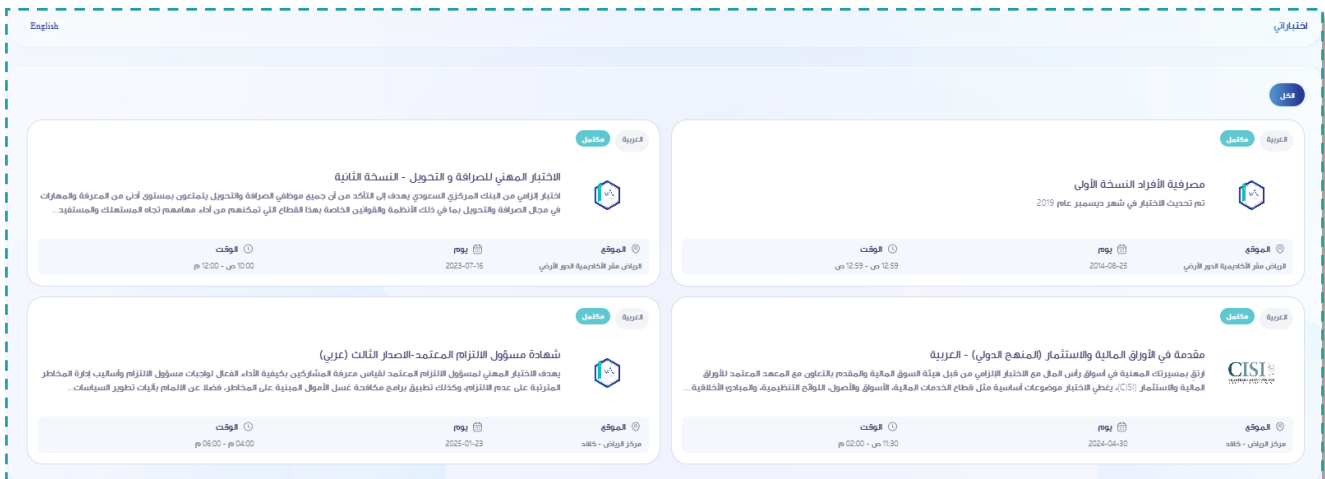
اختباراتي

English

الكل

العربية مكتمل

مصرفية الأفراد النسخة الأولى

تم تحديث الاختبار في شهر ديسمبر عام 2019

الموقع
الرياض مقر الأكاديمية الدور الأرضي

يوم
2014-08-25

الوقت
12:59 ص - 12:59 ص

العربية مكتمل

الاختبار المهني للصرافة و التحويل - النسخة الثانية

اختبار إلزامي من البنك المركزي السعودي يهدف إلى التأكد من أن جميع موظفي الصرافة والتحويل يتمتعون بمستوى أدنى من المعرفة والمهارات في مجال الصرافة والتحويل بما في ذلك الأنظمة والقوانين الخاصة بهذا القطاع التي تمكنهم من أداء مهامهم تجاه المستهلك والمستفيد...

الموقع
الرياض مقر الأكاديمية الدور الأرضي

يوم
2023-07-16

الوقت
10:00 ص - 12:00 م

العربية مكتمل

CISI

مقدمة في الأوراق المالية والاستثمار (المنهج الدولي) - العربية

ارتق بمسيرتك المهنية في أسواق رأس المال مع الاختبار الإلزامي من قبل هيئة السوق المالية والمقدم بالتعاون مع المعهد المعتمد للأوراق المالية والاستثمار (CISI)، يغطي الاختبار موضوعات أساسية مثل قطاع الخدمات المالية، الأسواق والأصول، اللوائح التنظيمية، والمبادئ الأخلاقية...

الموقع
مركز الرياض - خالد

يوم
2024-04-30

الوقت
11:30 ص - 02:00 م

العربية مكتمل

شهادة مسؤول الالتزام المعتمد-الاصدار الثالث (عربي)

يهدف الاختبار المهني لمسؤول الالتزام المعتمد لقياس معرفة المشاركين بكيفية الأداء الفعال لواجبات مسؤول الالتزام وأساليب إدارة المخاطر المترتبة على عدم الالتزام، وكذلك تطبيق برامج مكافحة غسل الأموال المبنية على المخاطر، فضلا عن الالمام بآليات تطوير السياسات...

الموقع
مركز الرياض - خالد

يوم
2025-01-23

الوقت
04:00 م - 06:00 م